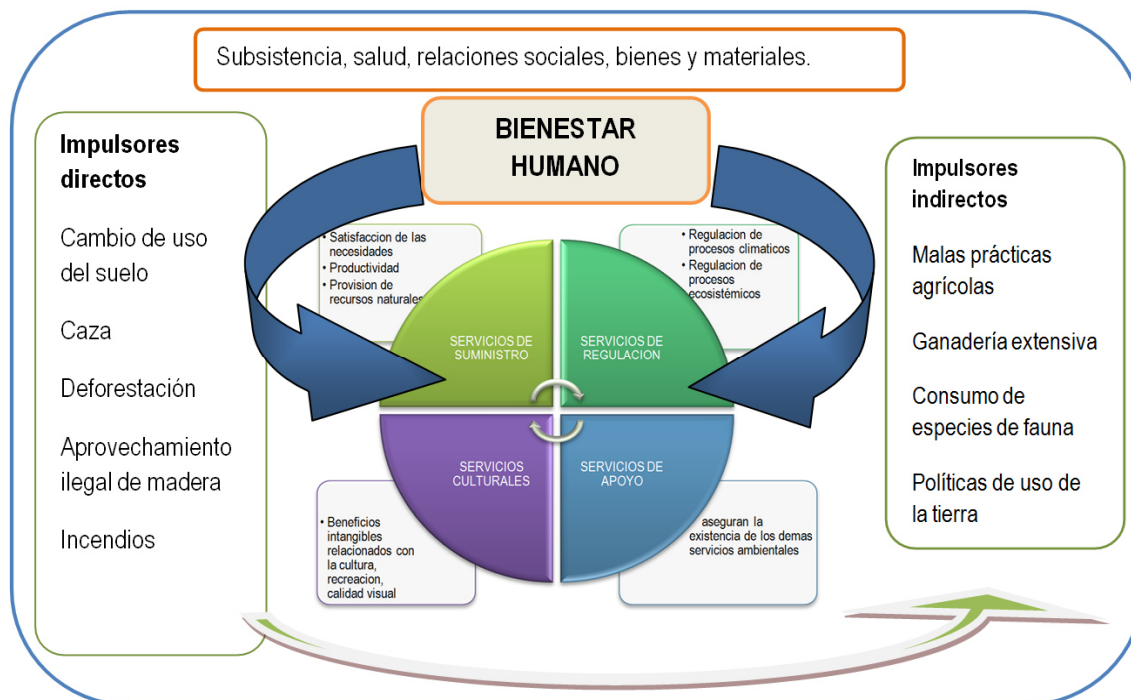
Subsistencia, salud, relaciones sociales, bienes y materiales.

BIENESTAR HUMANO

Impulsores directos

Cambio de uso del suelo

Caza

Deforestación

Aprovechamiento ilegal de madera

Incendios

• Satisfaccion de las necesidades
• Productividad
• Provision de recursos naturales

• Regulacion de procesos climaticos
• Regulacion de procesos ecosistémicos

SERVICIOS DE SUMINISTRO

SERVICIOS DE REGULACION

SERVICIOS CULTURALES

SERVICIOS DE APOYO

• Beneficios intangibles relacionados con la cultura, recreacion, calidad visual

aseguran la existencia de los demas servicios ambientales

Impulsores indirectos

Malas prácticas agrícolas

Ganadería extensiva

Consumo de especies de fauna

Políticas de uso de la tierra